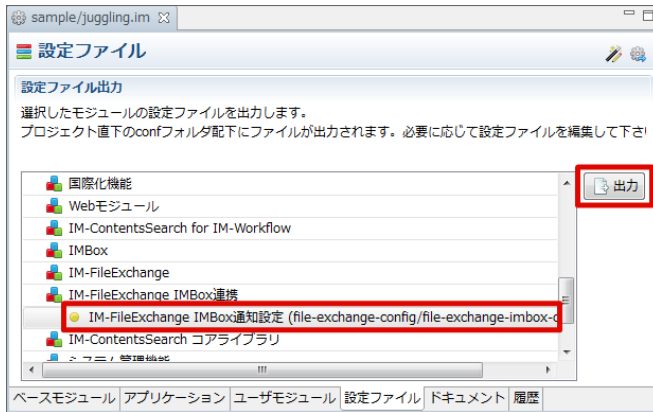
sample/juggling.im

設定ファイル

設定ファイル出力

選択したモジュールの設定ファイルを出力します。
プロジェクト直下のconfフォルダ配下にファイルが出力されます。必要に応じて設定ファイルを編集して下さ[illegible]

国際化機能
Webモジュール
IM-ContentsSearch for IM-Workflow
IMBox
IM-FileExchange
IM-FileExchange IMBox連携
IM-FileExchange IMBox通知設定 (file-exchange-config/file-exchange-imbox-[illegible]
IM-ContentsSearch コアライブラリ
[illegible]

出力

ベースモジュール | アプリケーション | ユーザモジュール | 設定ファイル | ドキュメント | 履歴